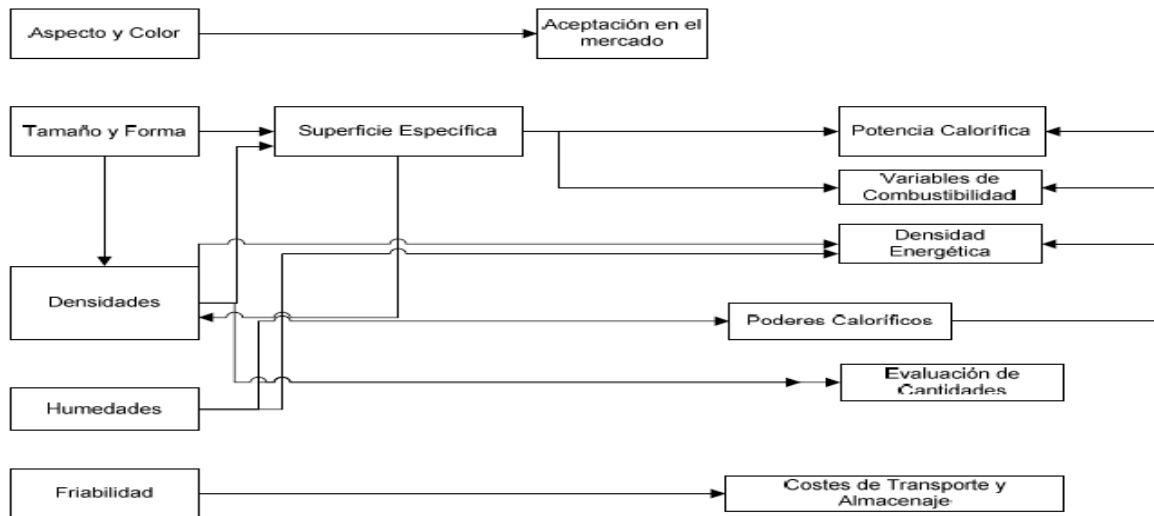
Aspecto y Color

Aceptación en el mercado

Tamaño y Forma

Superficie Específica

Potencia Calorífica

Variables de Combustibilidad

Densidad Energética

Densidades

Poderes Caloríficos

Evaluación de Cantidades

Humedades

Friabilidad

Costes de Transporte y Almacenaje